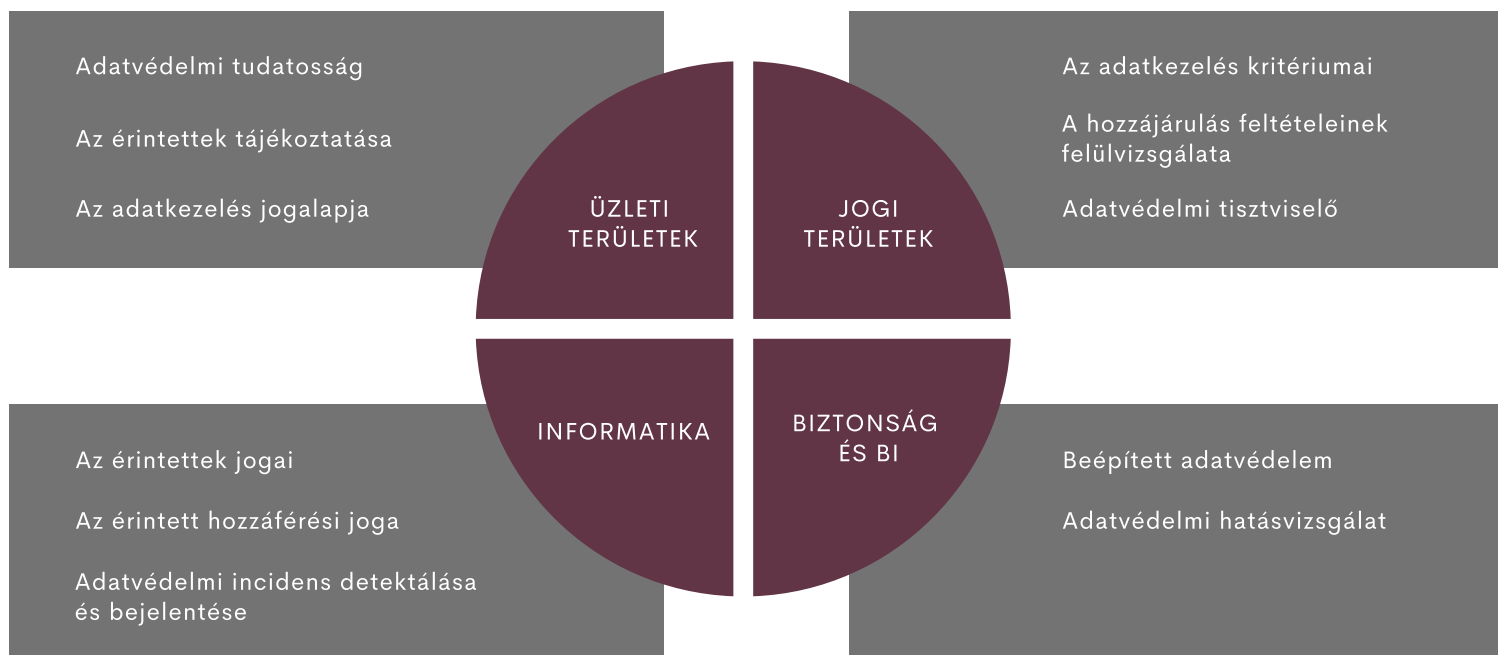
Adatvédelmi tudatosság

Az érintettek tájékoztatása

Az adatkezelés jogalapja

ÜZLETI TERÜLETEK

JOGI TERÜLETEK

Az adatkezelés kritériumai

A hozzájárulás feltételeinek felülvizsgálata

Adatvédelmi tisztviselő

INFORMATIKA

BIZTONSÁG ÉS BI

Az érintettek jogai

Az érintett hozzáférési joga

Adatvédelmi incidens detektálása és bejelentése

Beépített adatvédelem

Adatvédelmi hatásvizsgálat